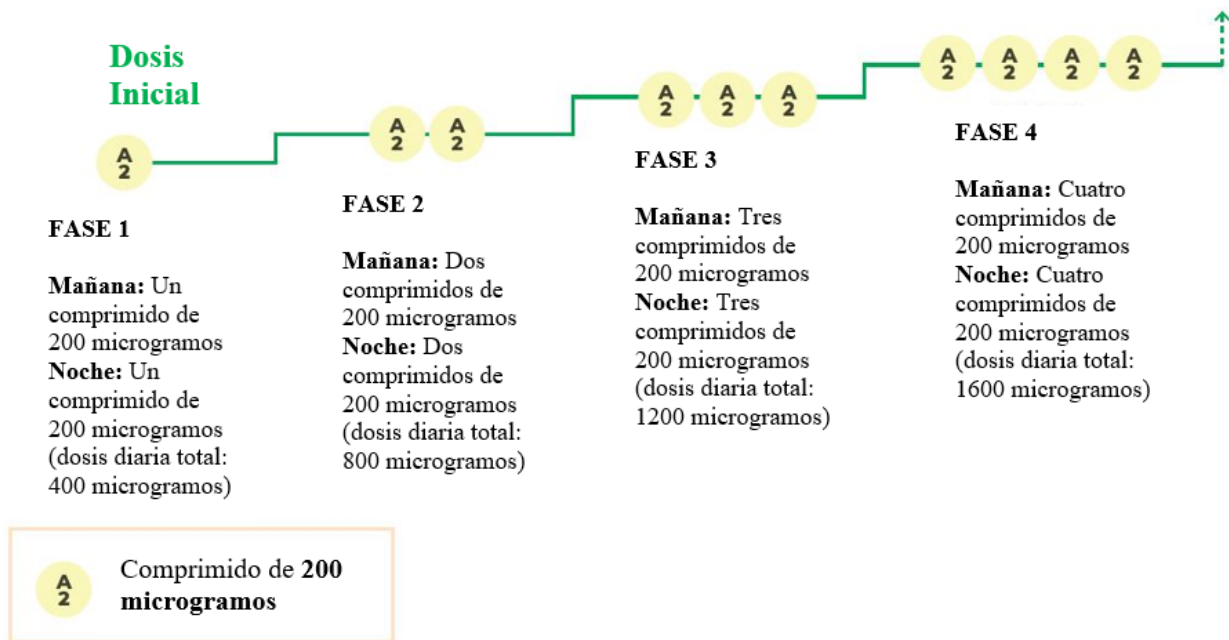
Dosis Inicial

A
2

FASE 1

**Mañana:** Un comprimido de 200 microgramos
**Noche:** Un comprimido de 200 microgramos (dosis diaria total: 400 microgramos)

A
2

A
2

FASE 2

**Mañana:** Dos comprimidos de 200 microgramos
**Noche:** Dos comprimidos de 200 microgramos (dosis diaria total: 800 microgramos)

A
2

A
2

A
2

FASE 3

**Mañana:** Tres comprimidos de 200 microgramos
**Noche:** Tres comprimidos de 200 microgramos (dosis diaria total: 1200 microgramos)

A
2

A
2

A
2

A
2

FASE 4

**Mañana:** Cuatro comprimidos de 200 microgramos
**Noche:** Cuatro comprimidos de 200 microgramos (dosis diaria total: 1600 microgramos)

A
2

Comprimido de **200 microgramos**